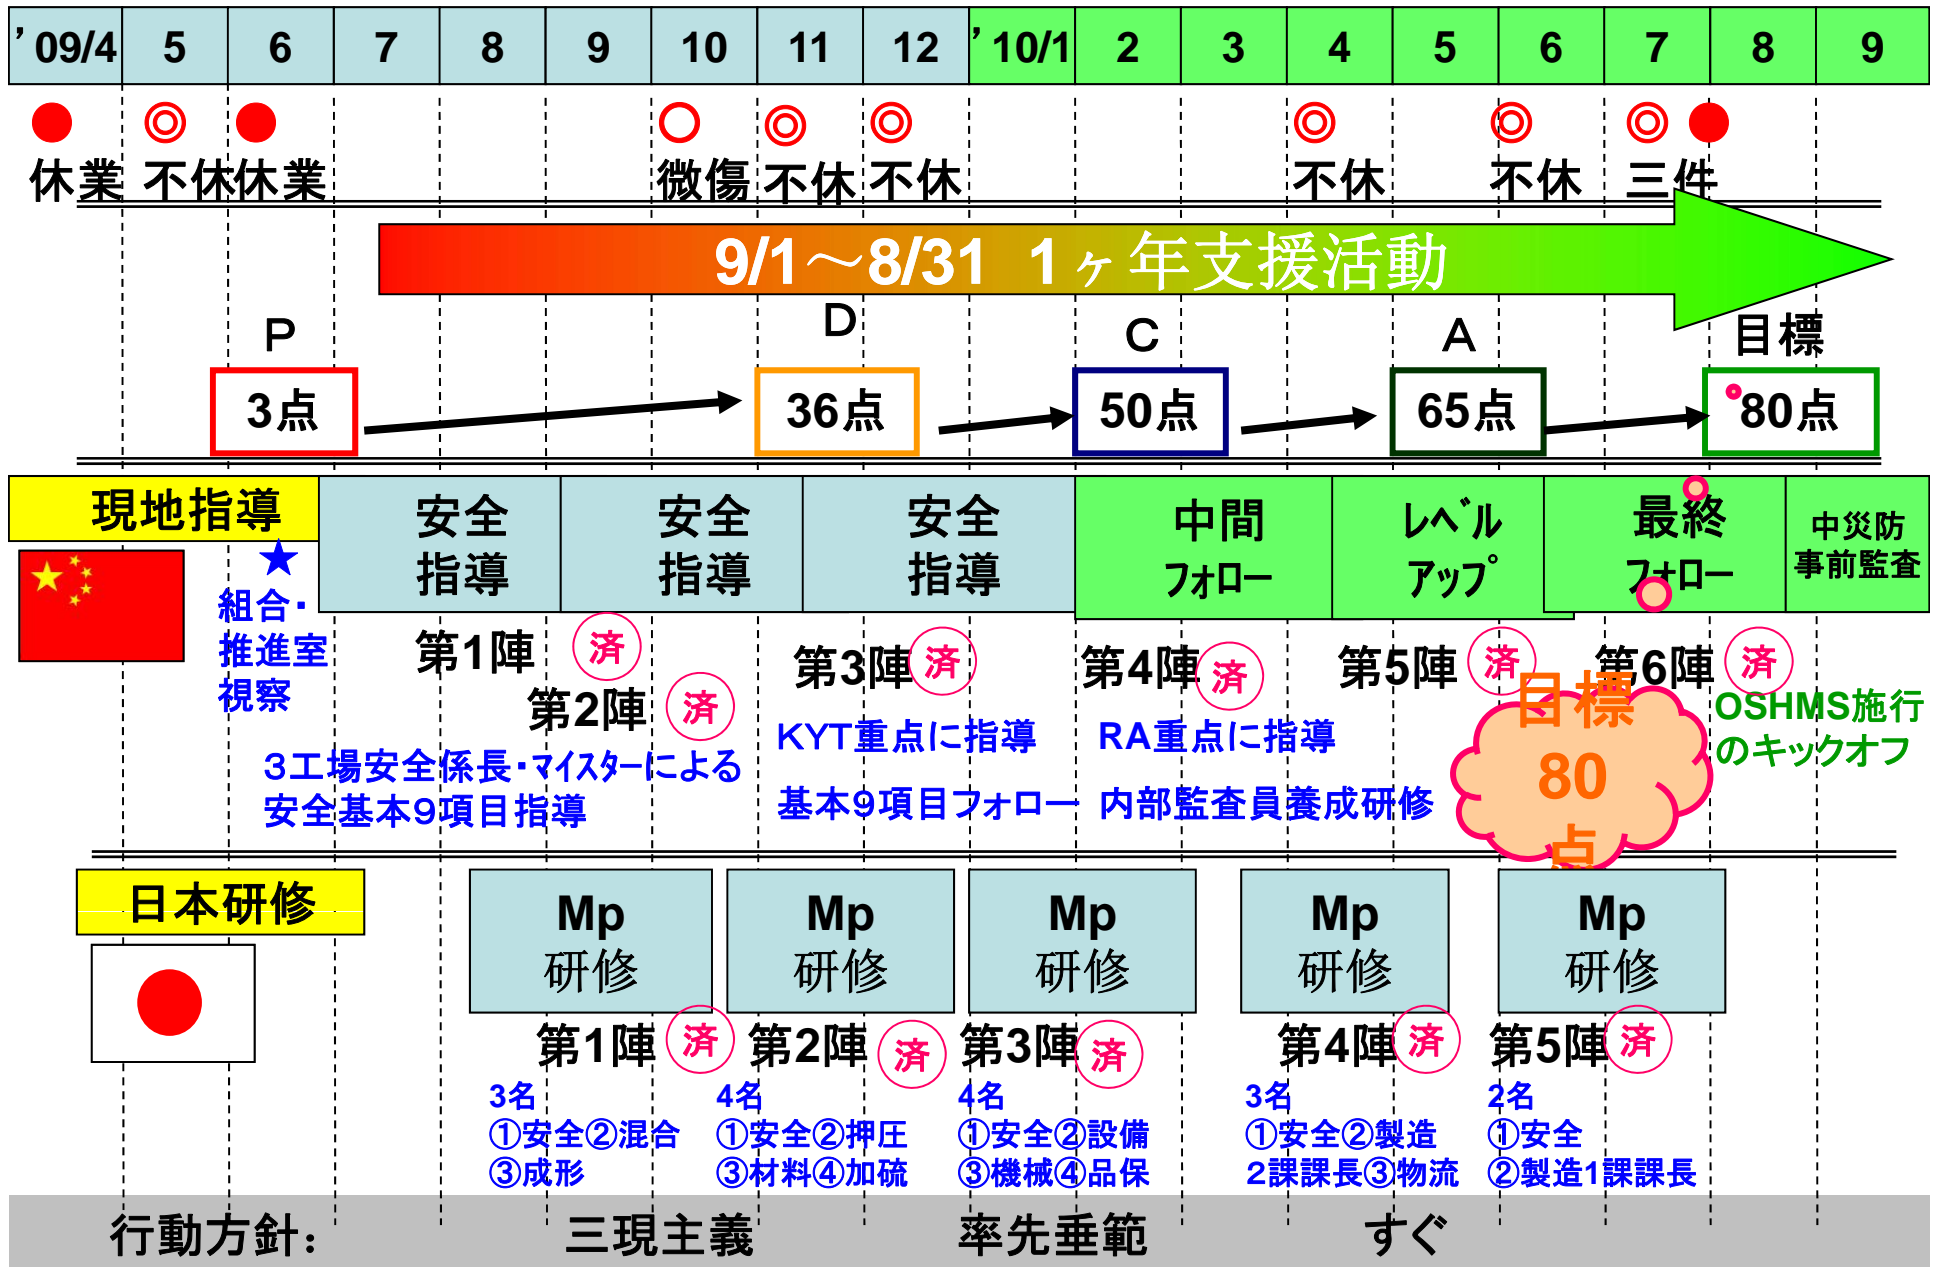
| ’09/4 | 5 | 6 | 7 | 8 | 9 | 10 | 11 | 12 | ’10/1 | 2 | 3 | 4 | 5 | 6 | 7 | 8 | 9 |
|---|---|---|---|---|---|---|---|---|---|---|---|---|---|---|---|---|---|

休業 不休 休業 微傷 不休 不休 不休 不休 三件

9/1～8/31 1ヶ年支援活動

P 3点
D 36点
C 50点
A 65点
目標 80点

現地指導

組合・推進室視察

安全指導 安全指導 安全指導 中間フォロー レベルアップ 最終フォロー 中災防事前監査

第1陣 済
第2陣 済
第3陣 済
第4陣 済
第5陣 済
第6陣 済

3工場安全係長・マイスターによる安全基本9項目指導

KYT重点に指導
基本9項目フォロー
RA重点に指導
内部監査員養成研修

目標 80 点

OSHMS施行のキックオフ

日本研修

Mp 研修 Mp 研修 Mp 研修 Mp 研修 Mp 研修

第1陣 済
3名 ①安全②混合 ③成形

第2陣 済
4名 ①安全②押圧 ③材料④加硫

第3陣 済
4名 ①安全②設備 ③機械④品保

第4陣 済
3名 ①安全②製造 2課課長③物流

第5陣 済
2名 ①安全 ②製造1課課長

行動方針： 三現主義 率先垂範 すぐ